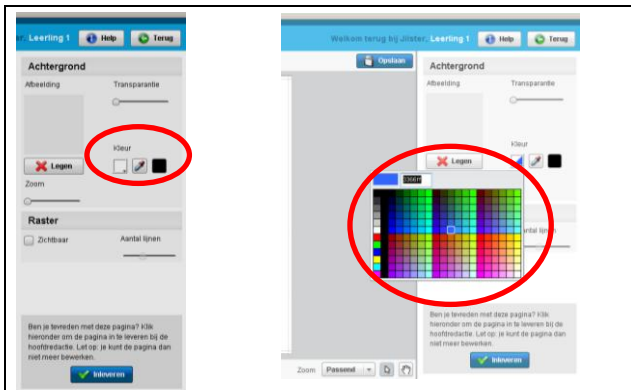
r. Leerling 1 Help Terug

Achtergrond

Afbeelding

Transparantie

Kleur

Legen

Zoom

Raster

Zichtbaar

Aantal lijnen

Ben je tevreden met deze pagina? Klik hieronder om de pagina in te leveren bij de hoofdredactie. Let op: je kunt de pagina dan niet meer bewerken.

Inleveren

Welkom terug bij Jister. Leerling 1 Help Terug

Opslaan

Achtergrond

Afbeelding

Transparantie

Kleur

Legen

#3366ff

antal lijnen

Ben je tevreden met deze pagina? Klik hieronder om de pagina in te leveren bij de hoofdredactie. Let op: je kunt de pagina dan niet meer bewerken.

Inleveren

Zoom Passend